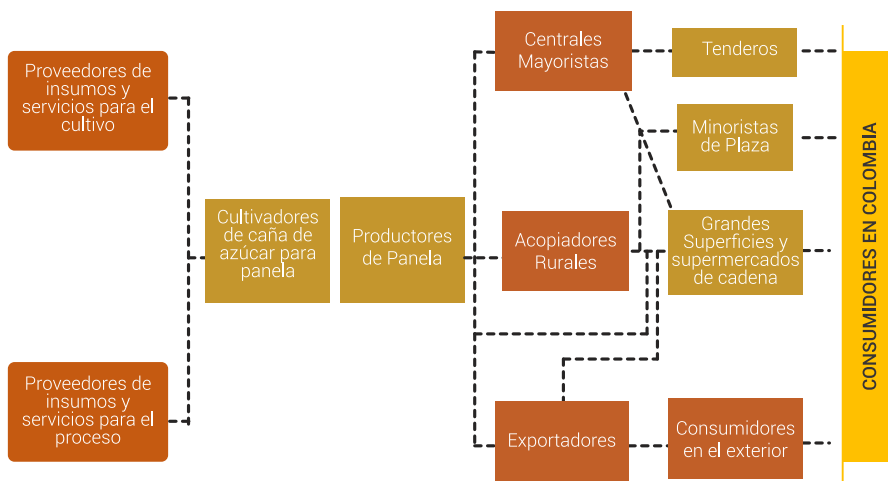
Proveedores de insumos y servicios para el cultivo

Proveedores de insumos y servicios para el proceso

Cultivadores de caña de azúcar para panela

Productores de Panela

Centrales Mayoristas

Acopiadores Rurales

Exportadores

Tenderos

Minoristas de Plaza

Grandes Superficies y supermercados de cadena

Consumidores en el exterior

CONSUMIDORES EN COLOMBIA